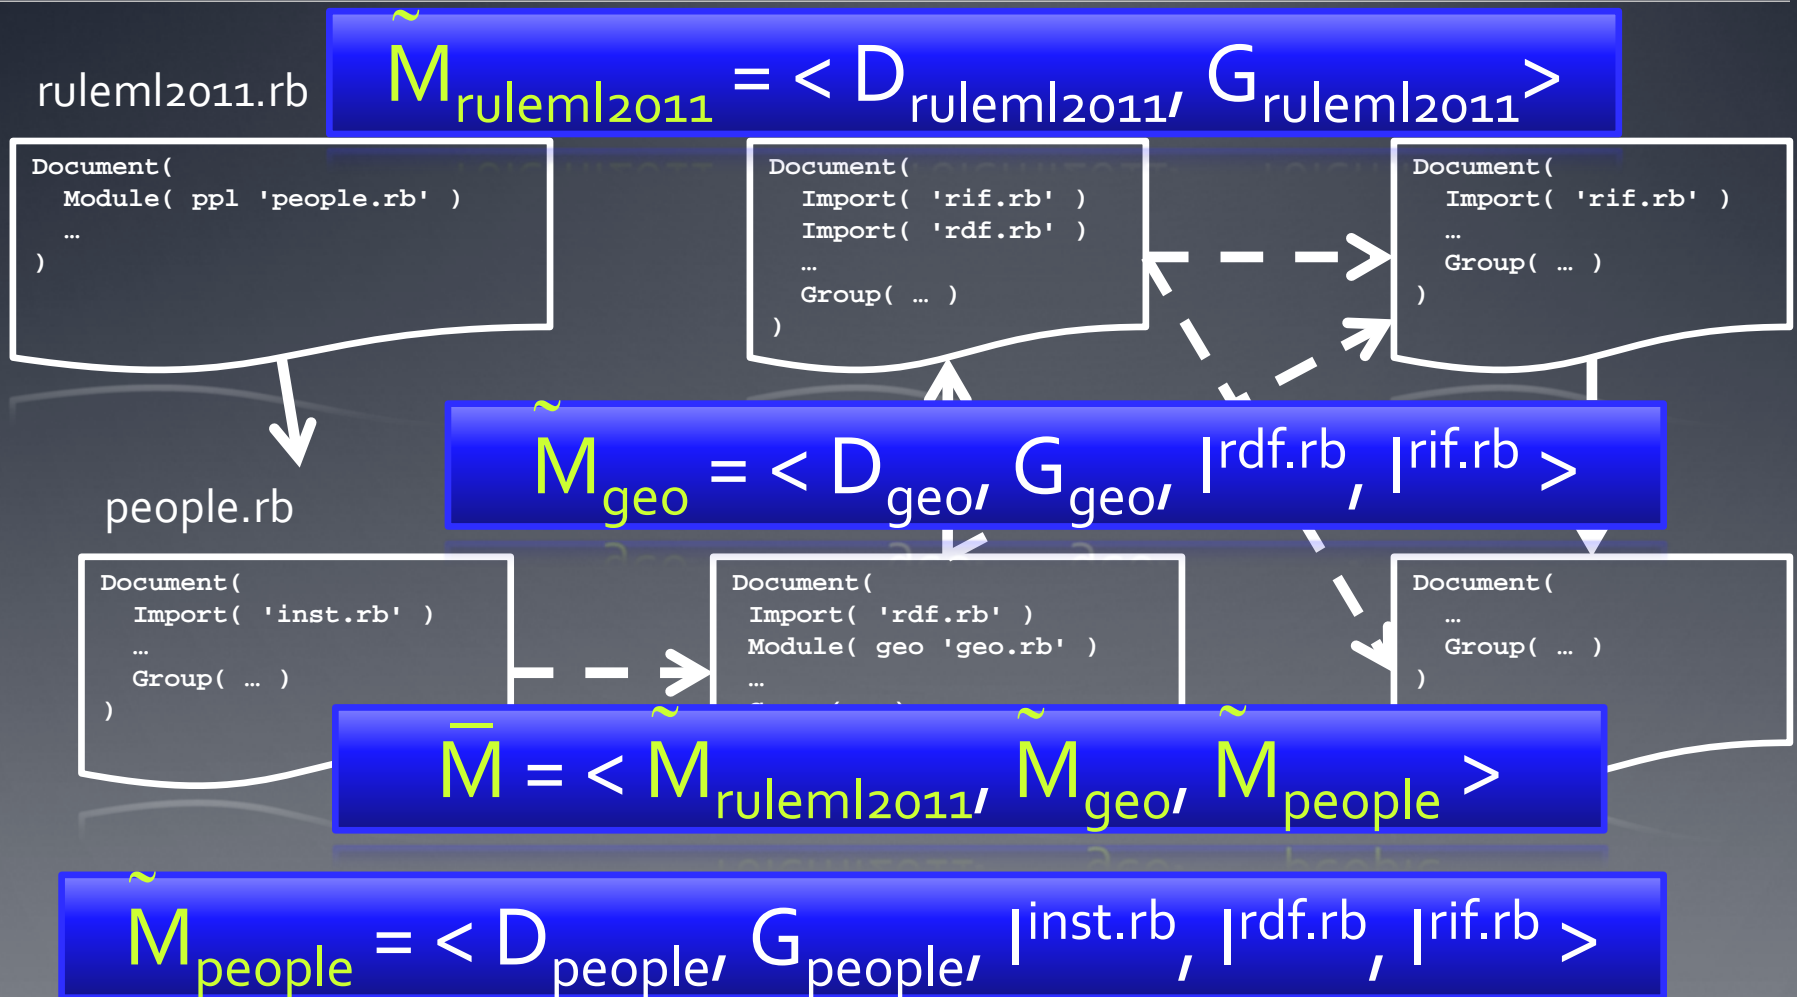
ruleml2011.rb

$\tilde{M}_{ruleml2011} = < D_{ruleml2011}, G_{ruleml2011} >$

Document(
Module( ppl 'people.rb' )
…
)

Document(
Import( 'rif.rb' )
Import( 'rdf.rb' )
…
Group( … )
)

Document(
Import( 'rif.rb' )
…
Group( … )
)

$\tilde{M}_{geo} = < D_{geo}, G_{geo}, I^{rdf.rb}, I^{rif.rb} >$

people.rb

Document(
Import( 'inst.rb' )
…
Group( … )
)

Document(
Import( 'rdf.rb' )
Module( geo 'geo.rb' )
…

Document(
…
Group( … )
)

$\bar{M} = < \tilde{M}_{ruleml2011}, \tilde{M}_{geo}, \tilde{M}_{people} >$

$\tilde{M}_{people} = < D_{people}, G_{people}, I^{inst.rb}, I^{rdf.rb}, I^{rif.rb} >$